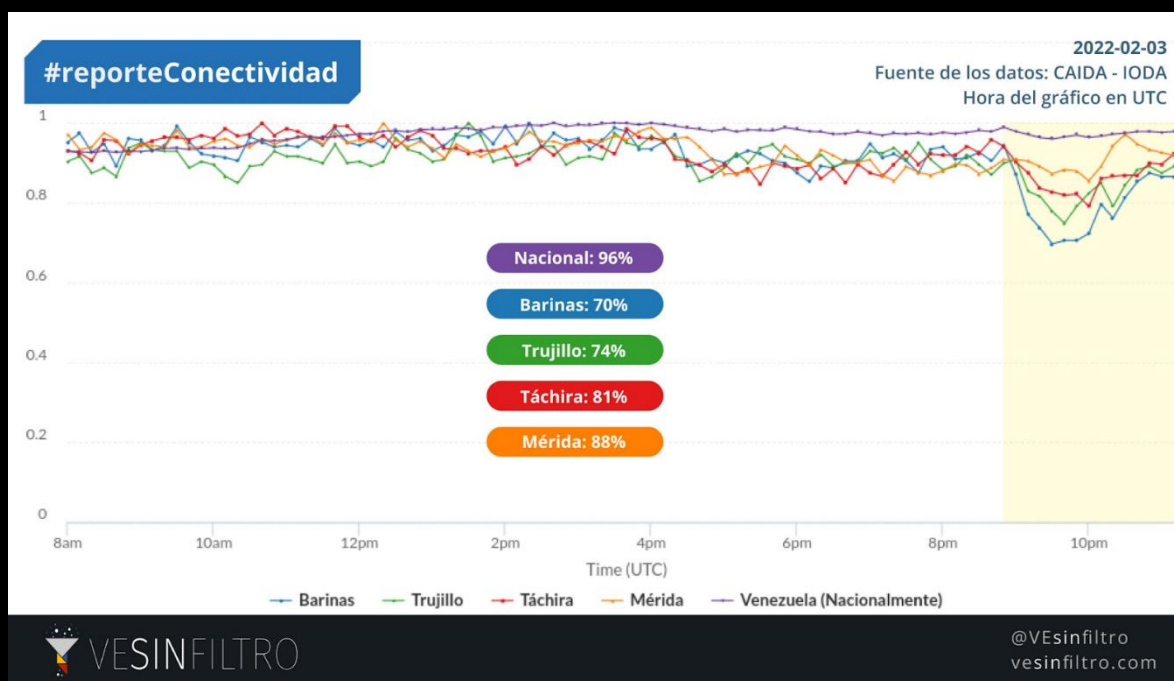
#reporteConectividad

2022-02-03
Fuente de los datos: CAIDA - IODA
Hora del gráfico en UTC

1
0.8
0.6
0.4
0.2
0

Nacional: 96%
Barinas: 70%
Trujillo: 74%
Táchira: 81%
Mérida: 88%

8am 10am 12pm 2pm 4pm 6pm 8pm 10pm
Time (UTC)

Barinas Trujillo Táchira Mérida Venezuela (Nacionalmente)

VESINFILTRO

@VEsinfiltro
vesinfiltro.com